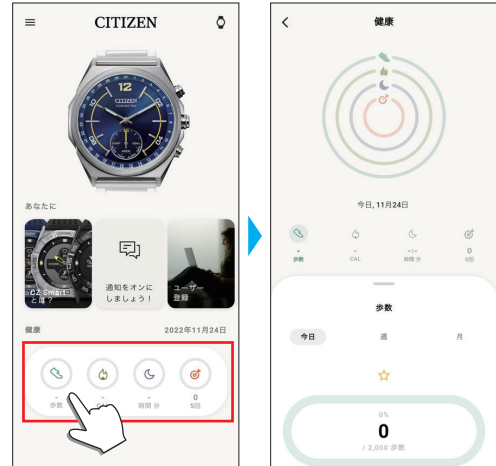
CITIZEN

CITIZEN

あなたに

CZ Smartとは？

通知をオンにしましょう！

ユーザー登録

健康

2022年11月24日

-
歩数

-

-
時間 分

0
5回

健康

今日, 11月24日

-
歩数

-
CAL

-:-
時間 分

0
5回

歩数

今日

週

月

0%
0
/ 2,000 歩数